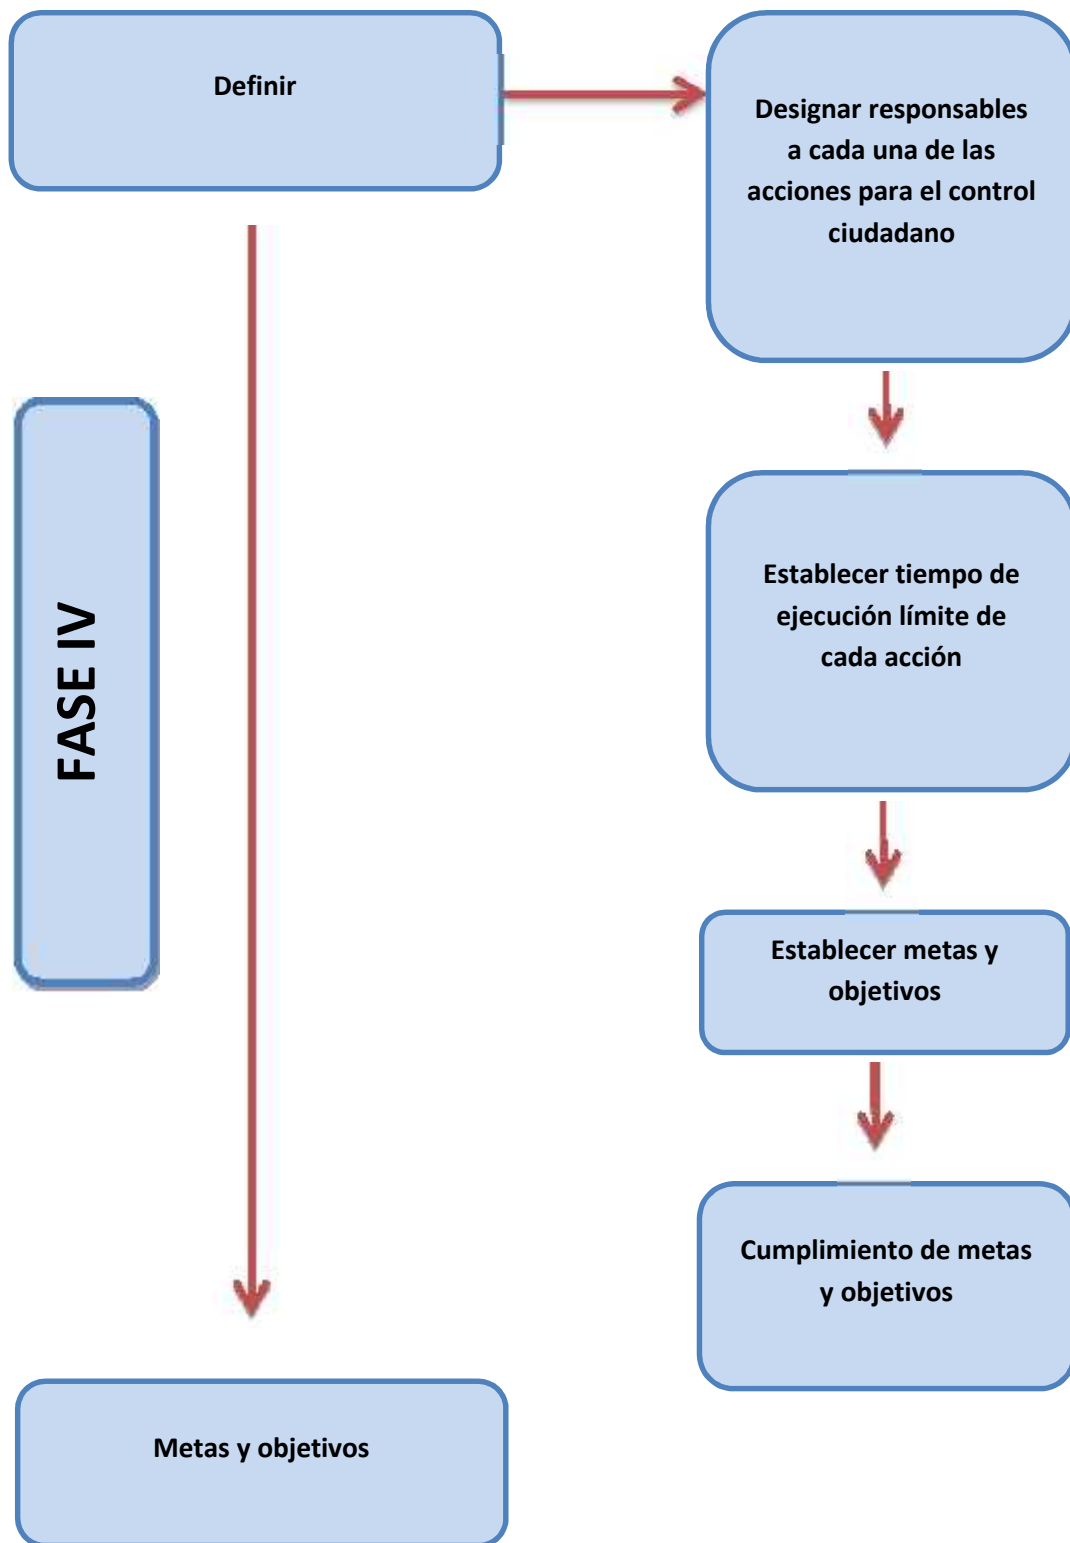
Definir

Designar responsables a cada una de las acciones para el control ciudadano

FASE IV

Establecer tiempo de ejecución límite de cada acción

Establecer metas y objetivos

Cumplimiento de metas y objetivos

Metas y objetivos